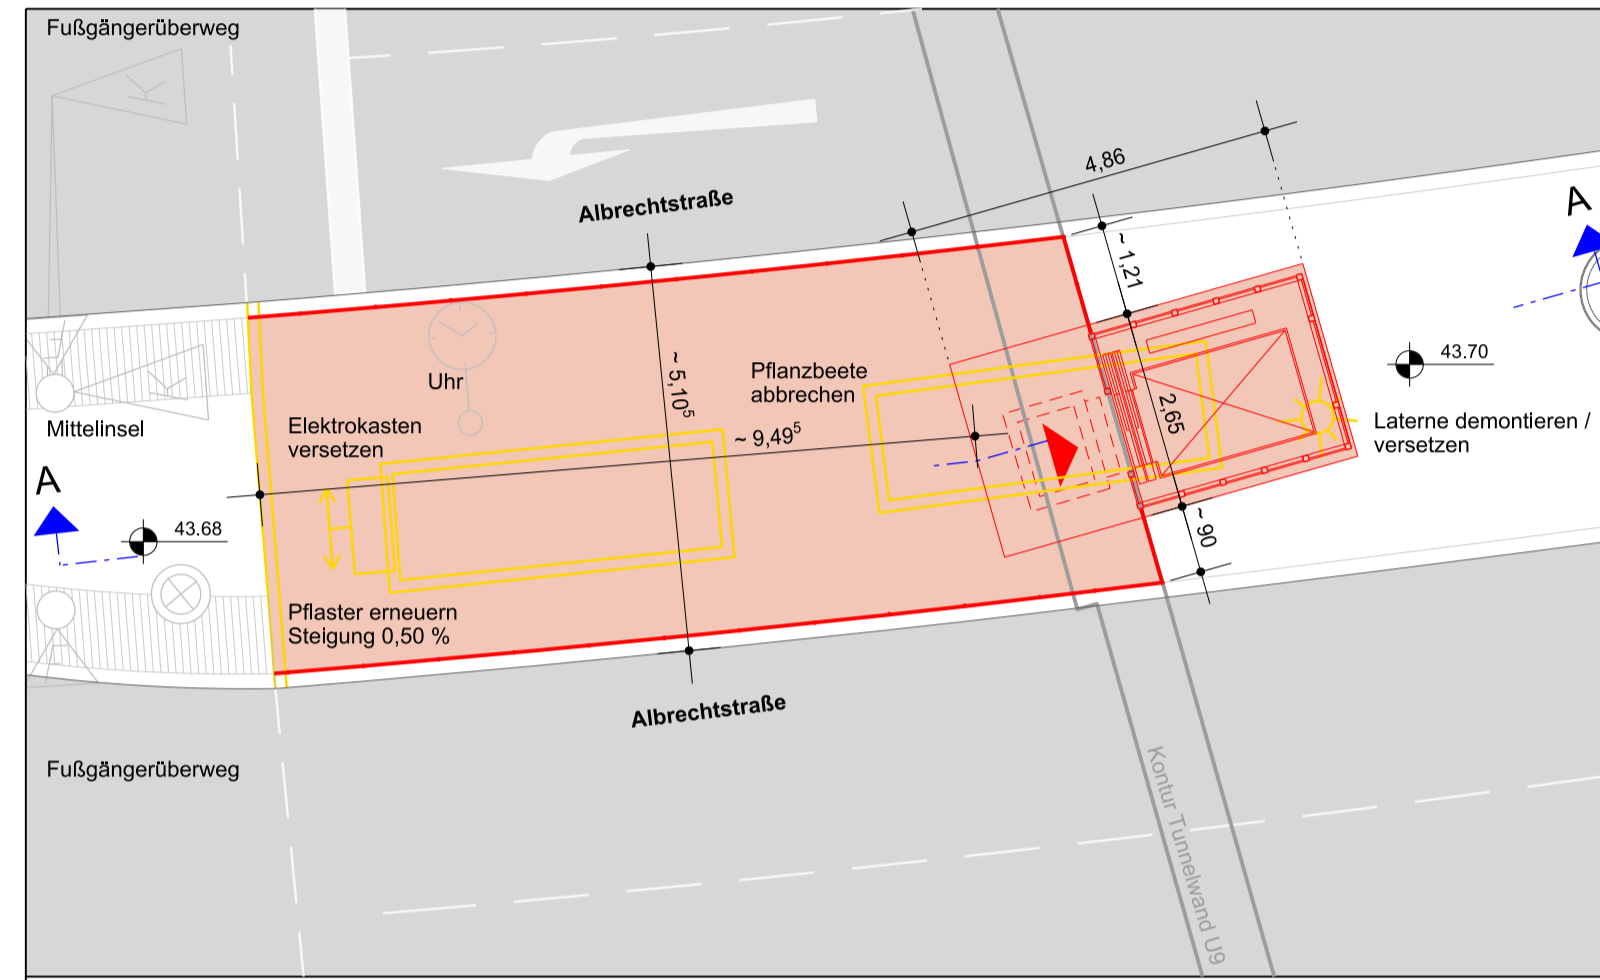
Fußgängerüberweg

Albrechtstraße

4,86

A

~ 1,21

Uhr

~ 5,10$^5$

Pflanzbeete abbrechen

43.70

Mittelinsel

Elektrokasten versetzen

~ 9,49$^5$

2,65

Laterne demontieren / versetzen

A

43.68

~ 90

Pflaster erneuern Steigung 0,50 %

Albrechtstraße

Fußgängerüberweg

Kontur Tunnelwand U9